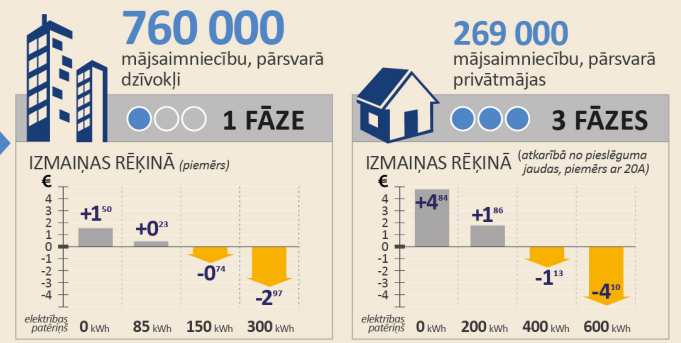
760 000
mājsaimniecību, pārsvarā dzīvokļi

1 FĀZE

IZMAIŅAS RĒĶINĀ (piemērs)

€
4
3
2
1
0
-1
-2
-3
-4
-5

+$1^{50}$
+$0^{23}$
-$0^{74}$
-$2^{97}$

elektrības patēriņš
0 kWh
85 kWh
150 kWh
300 kWh

269 000
mājsaimniecību, pārsvarā privātmājas

3 FĀZES

IZMAIŅAS RĒĶINĀ (atkarībā no pieslēguma jaudas, piemērs ar 20A)

€
4
3
2
1
0
-1
-2
-3
-4
-5

+$4^{84}$
+$1^{86}$
-$1^{13}$
-$4^{10}$

elektrības patēriņš
0 kWh
200 kWh
400 kWh
600 kWh